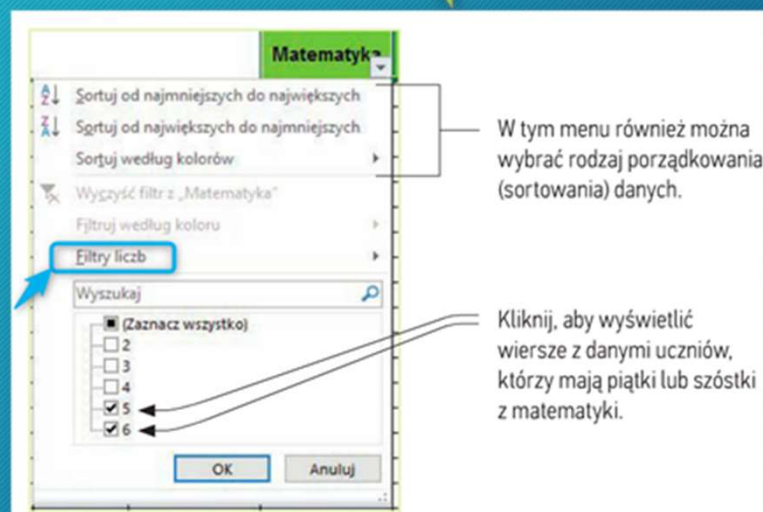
Matematyka

Sortuj od najmniejszych do największych
Sortuj od największych do najmniejszych
Sortuj według kolorów
Wyczyść filtr z „Matematyka"
Filtruj według koloru
Filtry liczb
Wyszukaj
(Zaznacz wszystko)
2
3
4
5
6
OK
Anuluj

W tym menu również można wybrać rodzaj porządkowania (sortowania) danych.

Kliknij, aby wyświetlić wiersze z danymi uczniów, którzy mają piątki lub szóstki z matematyki.